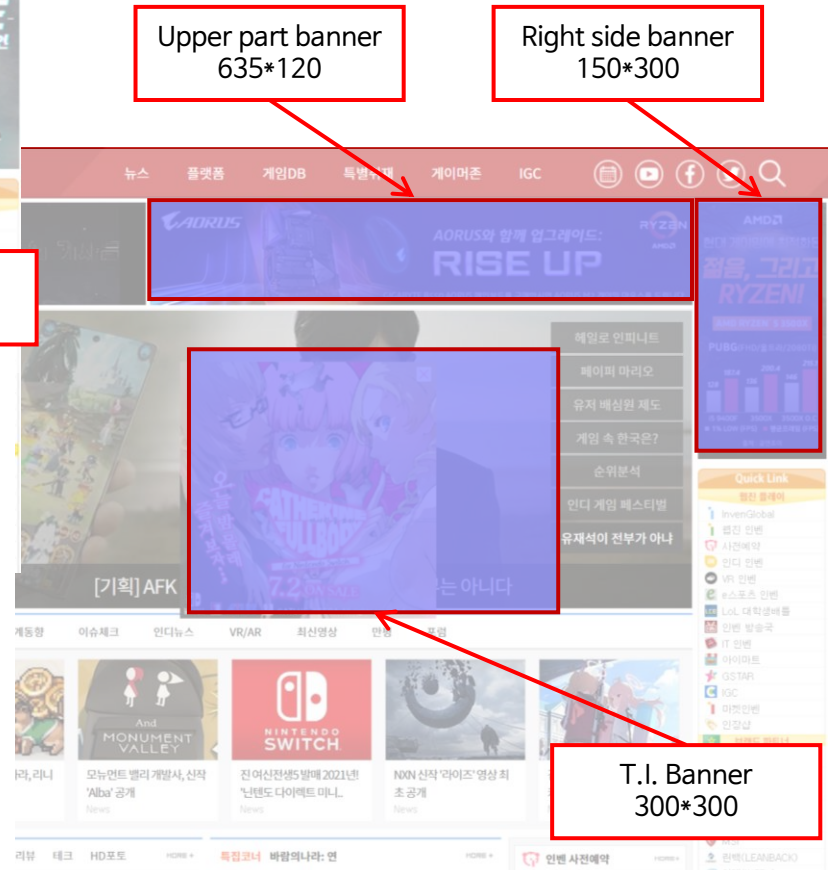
Upper part banner
635*120

Right side banner
150*300

뉴스 플랫폼 게임DB 특별취재 게이머존 IGC

AORUS

AORUS와 함께 업그레이드:
RISE UP

RYZEN

AMD

젊음, 그리고
RYZEN!

PUBG

헤일로 인피니트
페이퍼 마리오
유저 배심원 제도
게임 속 한국은?
순위분석
인디 게임 페스티벌
유재석이 전부가 아냐

[기획] AFK

7.2

는 아니다

Quick Link
범진 플레이
InvenGlobal
범진 인벤
사전예약
인디 인벤
VR 인벤
e스포츠 인벤
LoL 대학생배틀
인벤 방송국
IT 인벤
아이마트
GSTAR
IGC
미켓인벤
인장샵

게동향 이슈체크 인디뉴스 VR/AR 최신영상 만평 포럼

And
MONUMENT
VALLEY

NINTENDO
SWITCH

라, 리니

모뉴먼트 밸리 개발사, 신작 'Alba' 공개
News

진 여신전생5 발매 2021년! '닌텐도 다이렉트 미니..
News

NXN 신작 '라이즈' 영상 최초 공개
News

T.I. Banner
300*300

리뷰 테크 HD포토 MORE+

특집코너 바람의나라: 연 MORE+

인벤 사전예약 MORE+

인벤(LEANBACK)